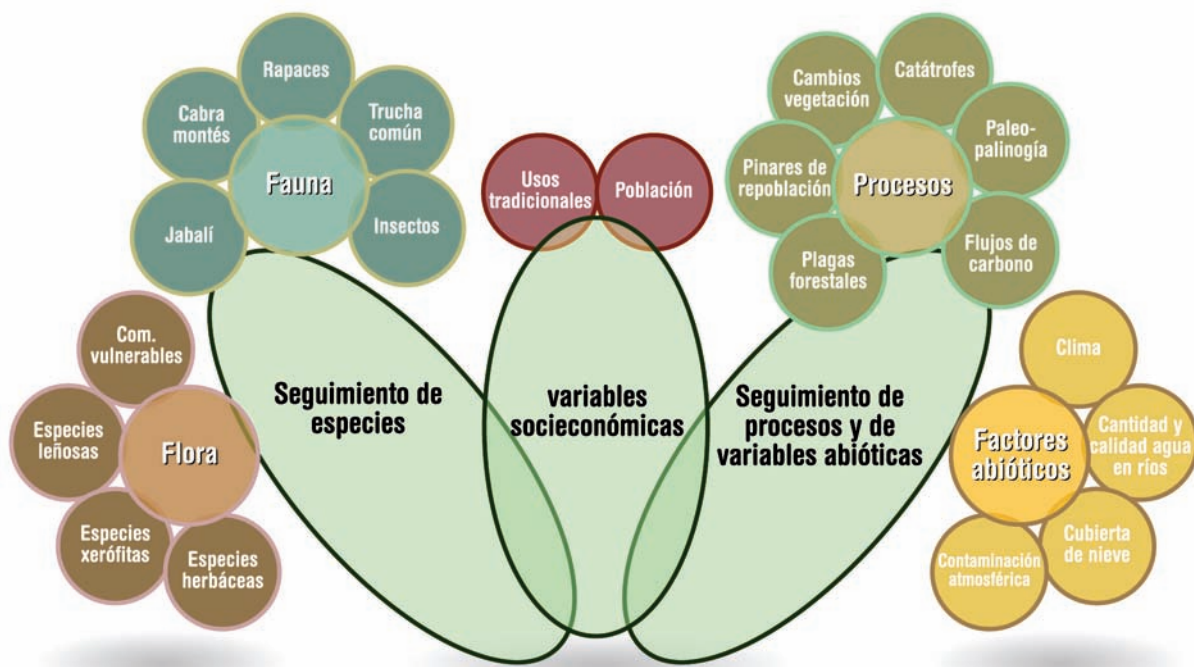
Rapaces

Cabra montés

Trucha común

Fauna

Jabalí

Insectos

Usos tradicionales

Población

Cambios vegetación

Catátrofes

Paleo-palinogía

Pinares de repoblación

Procesos

Flujos de carbono

Plagas forestales

Com. vulnerables

Especies leñosas

Flora

Especies xerófitas

Especies herbáceas

Seguimiento de especies

variables socieconómicas

Seguimiento de procesos y de variables abióticas

Clima

Cantidad y calidad agua en ríos

Factores abióticos

Cubierta de nieve

Contaminación atmosférica